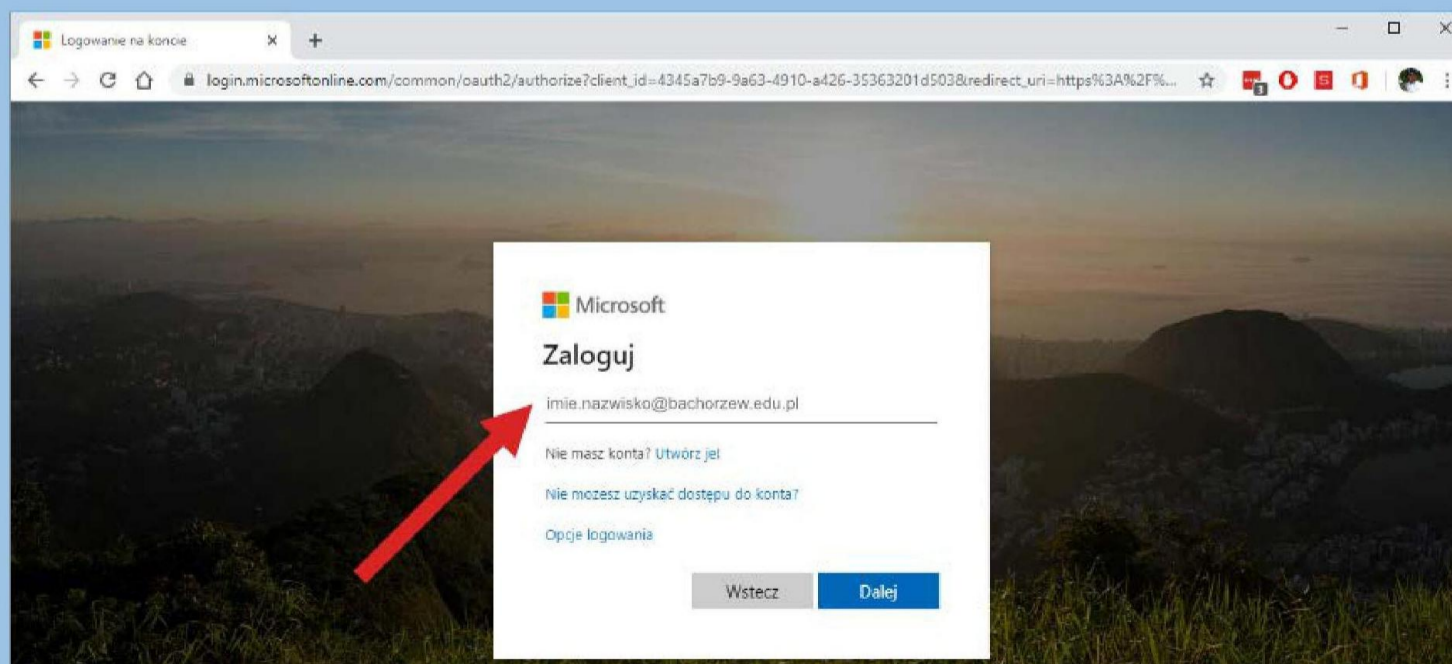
Logowanie na koncie

login.microsoftonline.com/common/oauth2/authorize?client_id=4345a7b9-9a63-4910-a426-35363201d503&redirect_uri=https%3A%2F%...

Microsoft

Zaloguj

imie.nazwisko@bachorzew.edu.pl

Nie masz konta? Utwórz je!

Nie mozesz uzyskać dostępu do konta?

Opcje logowania

Wstecz

Dalej